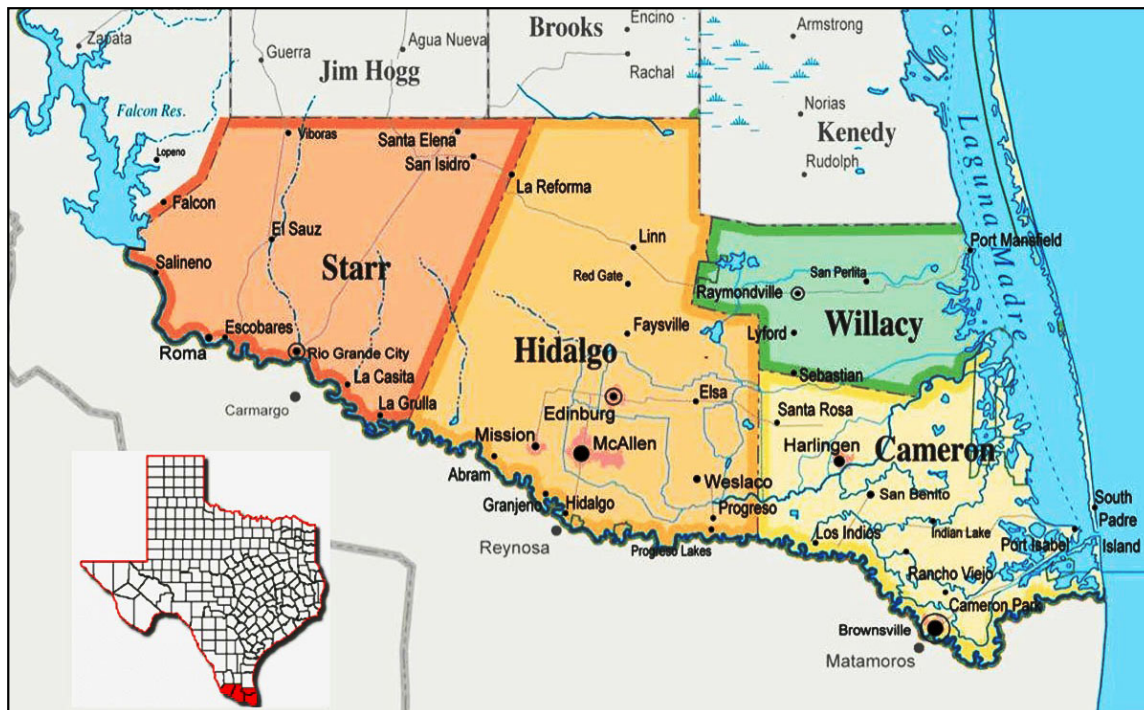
Zapata
Guerra
Agua Nueva
Brooks
Encino
Armstrong
Jim Hogg
Rachal
Falcon Res.
Norias
Kenedy
Rudolph
Laguna Madre
Lopeno
Viboras
Santa Elena
San Isidro
La Reforma
Falcon
El Sauz
Starr
Salineno
Linn
Port Mansfield
San Perlita
Red Gate
Raymondville
Faysville
Lyford
Willacy
Escobares
Roma
Rio Grande City
Hidalgo
La Casita
Sebastian
Carmargo
La Grulla
Elsa
Santa Rosa
Edinburg
Mission
McAllen
Harlingen
Cameron
Abram
Weslaco
San Benito
Granjeno
Hidalgo
Progreso
South Padre Island
Reynosa
Los Indios
Indian Lake
Port Isabel
Progreso Lakes
Rancho Viejo
Cameron Park
Brownsville
Matamoros